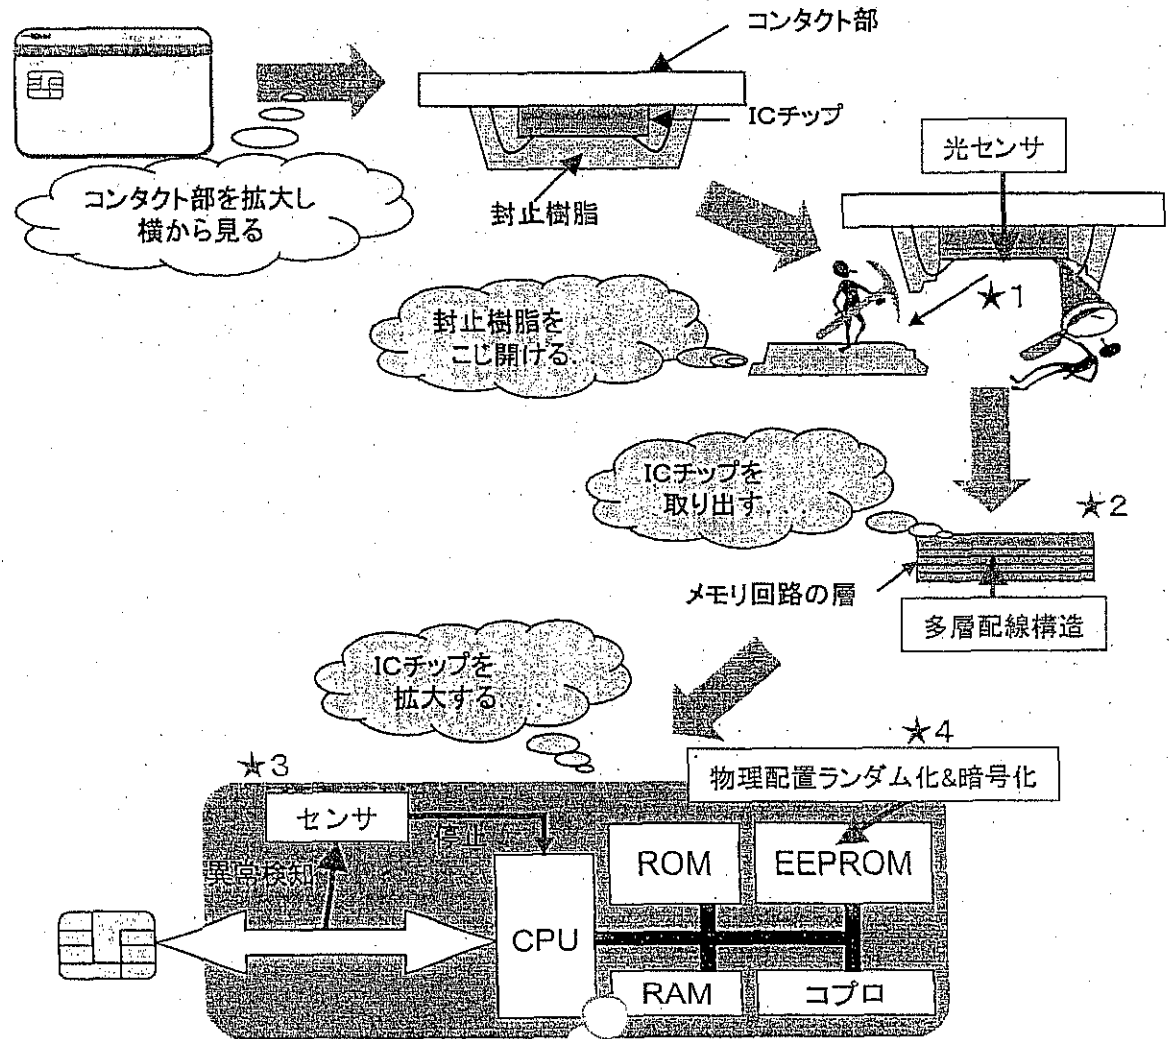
コンタクト部

ICチップ

コンタクト部を拡大し横から見る

封止樹脂

光センサ

★1

封止樹脂をこじ開ける

ICチップを取り出す

★2

メモリ回路の層

多層配線構造

ICチップを拡大する

★4

物理配置ランダム化&暗号化

★3

センサ

停止

異常検知

CPU

ROM

EEPROM

RAM

コプロ